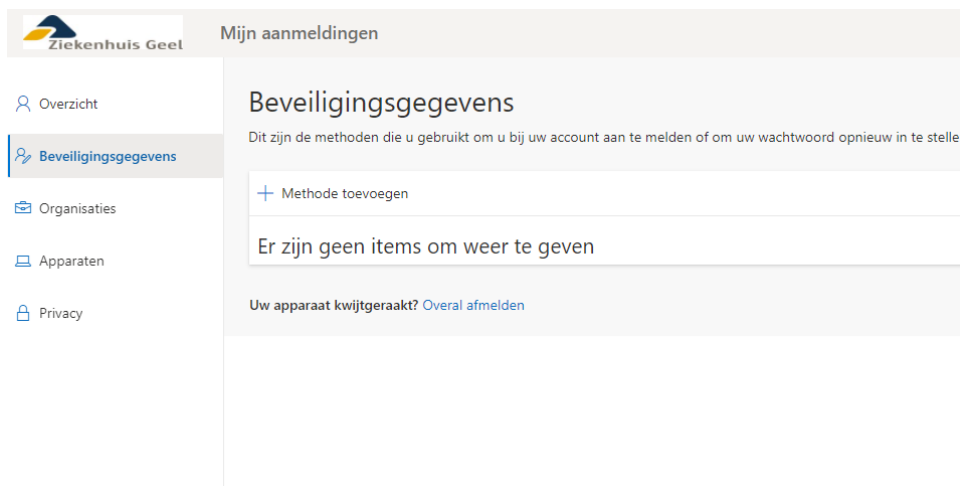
Ziekenhuis Geel

Mijn aanmeldingen

Overzicht

Beveiligingsgegevens

Organisaties

Apparaten

Privacy

Beveiligingsgegevens

Dit zijn de methoden die u gebruikt om u bij uw account aan te melden of om uw wachtwoord opnieuw in te stelle

+ Methode toevoegen

Er zijn geen items om weer te geven

Uw apparaat kwijtgeraakt? Overal afmelden